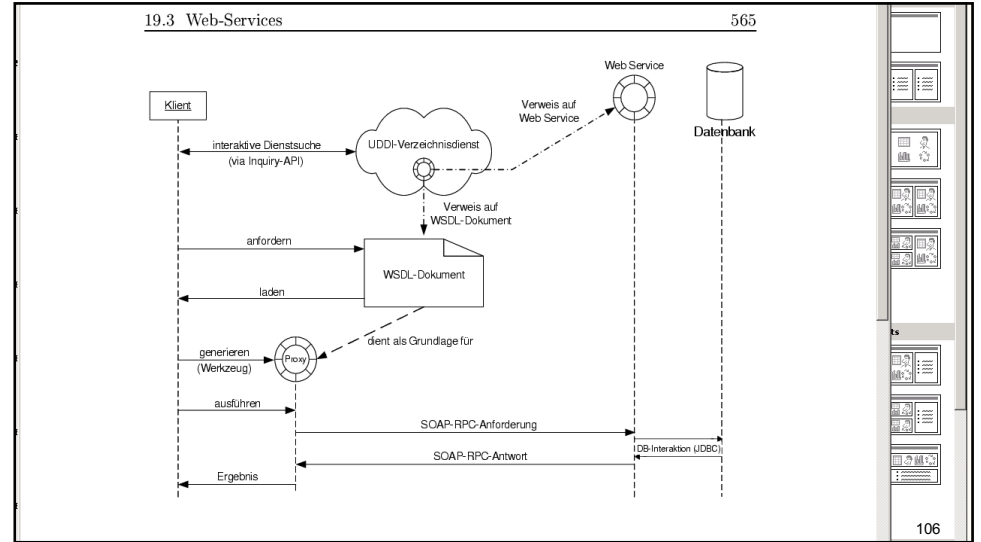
19.3 Web-Services 565

Web Service

Klient

Verweis auf Web Service

Datenbank

interaktive Dienstsuche (via Inquiry-API)

UDDI-Verzeichnisdienst

Verweis auf WSDL-Dokument

anfordern

WSDL-Dokument

laden

dient als Grundlage für

generieren (Werkzeug)

Proxy

ausführen

SOAP-RPC-Anforderung

DB-Interaktion (JDBC)

SOAP-RPC-Antwort

Ergebnis

ts

106